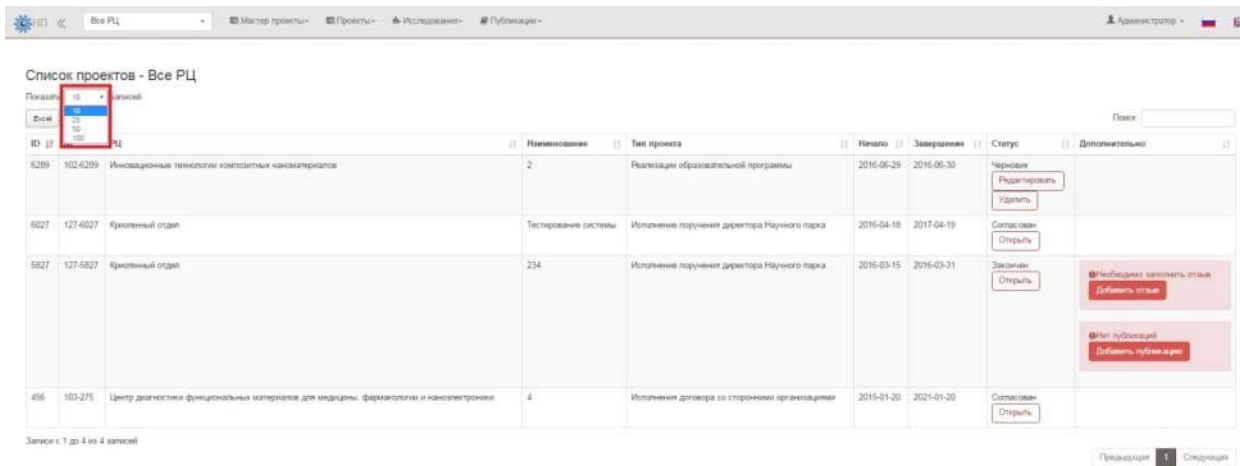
НП « Все РЦ Мастер проекты Проекты Исследования Публикации Администратор

Список проектов - Все РЦ

Показать 10 записей
10
25
50
100

Excel

Поиск:

| ID | | РЦ | Наименование | Тип проекта | Начало | Завершение | Статус | Дополнительно |
|---|---|---|---|---|---|---|---|---|
| 6289 | 102-6289 | Инновационные технологии композитных наноматериалов | 2 | Реализация образовательной программы | 2016-06-29 | 2016-06-30 | Черновик Редактировать Удалить | |
| 6027 | 127-6027 | Криогенный отдел | Тестирование системы | Исполнение поручения директора Научного парка | 2016-04-18 | 2017-04-19 | Согласован Открыть | |
| 5827 | 127-5827 | Криогенный отдел | 234 | Исполнение поручения директора Научного парка | 2016-03-15 | 2016-03-31 | Закончен Открыть | Необходимо заполнить отзыв Добавить отзыв Нет публикаций Добавить публикацию |
| 456 | 103-275 | Центр диагностики функциональных материалов для медицины, фармакологии и наноэлектроники | 4 | Исполнения договора со сторонними организациями | 2015-01-20 | 2021-01-20 | Согласован Открыть | |

Записи с 1 до 4 из 4 записей

Предыдущая 1 Следующая